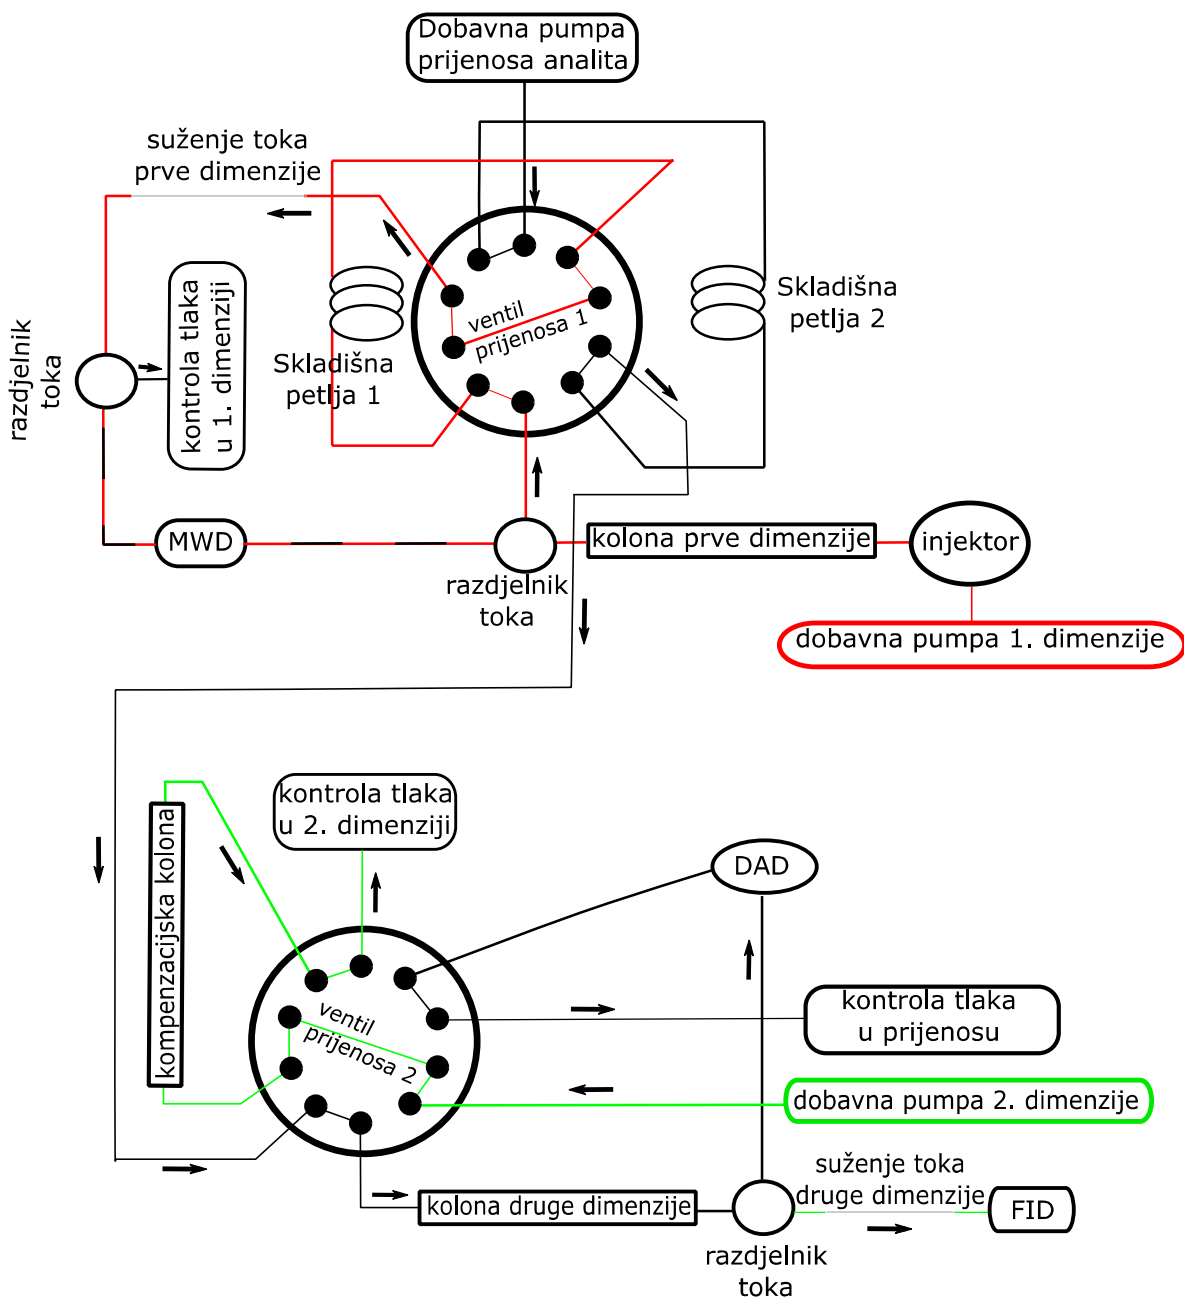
Dobavna pumpa prijenosa analita

suženje toka prve dimenzije

Skladišna petlja 2

razdjelnik toka

kontrola tlaka u 1. dimenziji

ventil prijenosa 1

Skladišna petlja 1

MWD

razdjelnik toka

kolona prve dimenzije

injektor

dobavna pumpa 1. dimenzije

kontrola tlaka u 2. dimenziji

kompenzacijska kolona

DAD

ventil prijenosa 2

kontrola tlaka u prijenosu

dobavna pumpa 2. dimenzije

suženje toka druge dimenzije

kolona druge dimenzije

FID

razdjelnik toka